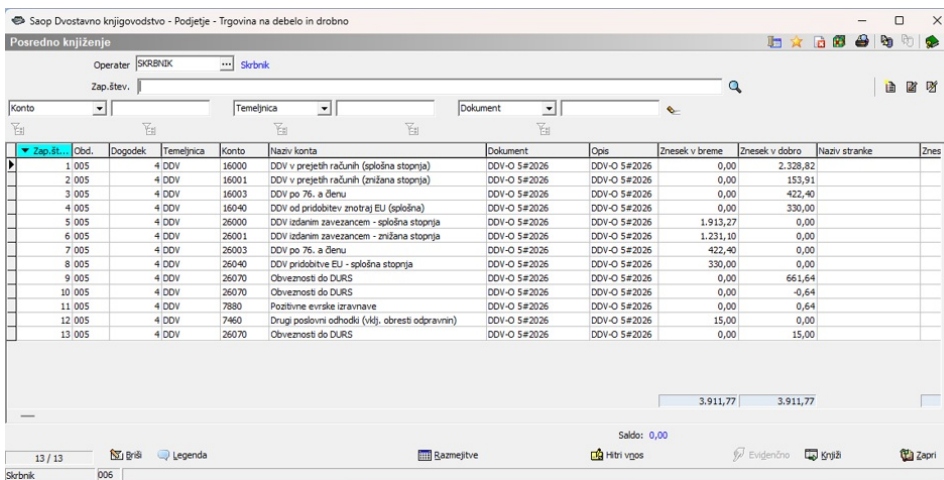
Saop Dvostavno knjigovodstvo - Podjetje - Trgovina na debelo in drobno

Posredno knjiženje

Operater SKRBNIK ... Skrbnik

Zap.štev.

Konto
Temeljnica
Dokument

| Zap.št... | Obd. | Dogodek | Temeljnica | Konto | Naziv konta | Dokument | Opis | Znesek v breme | Znesek v dobro | Naziv stranke | Znes |
|---|---|---|---|---|---|---|---|---|---|---|---|
| 1 | 005 | 4 | DDV | 16000 | DDV v prejetih računih (splošna stopnja) | DDV-O 5#2026 | DDV-O 5#2026 | 0,00 | 2.328,82 | | |
| 2 | 005 | 4 | DDV | 16001 | DDV v prejetih računih (znižana stopnja) | DDV-O 5#2026 | DDV-O 5#2026 | 0,00 | 153,91 | | |
| 3 | 005 | 4 | DDV | 16003 | DDV po 76. a členu | DDV-O 5#2026 | DDV-O 5#2026 | 0,00 | 422,40 | | |
| 4 | 005 | 4 | DDV | 16040 | DDV od pridobitev znotraj EU (splošna) | DDV-O 5#2026 | DDV-O 5#2026 | 0,00 | 330,00 | | |
| 5 | 005 | 4 | DDV | 26000 | DDV izdanim zavezancem - splošna stopnja | DDV-O 5#2026 | DDV-O 5#2026 | 1.913,27 | 0,00 | | |
| 6 | 005 | 4 | DDV | 26001 | DDV izdanim zavezancem - znižana stopnja | DDV-O 5#2026 | DDV-O 5#2026 | 1.231,10 | 0,00 | | |
| 7 | 005 | 4 | DDV | 26003 | DDV po 76. a členu | DDV-O 5#2026 | DDV-O 5#2026 | 422,40 | 0,00 | | |
| 8 | 005 | 4 | DDV | 26040 | DDV pridobitve EU - splošna stopnja | DDV-O 5#2026 | DDV-O 5#2026 | 330,00 | 0,00 | | |
| 9 | 005 | 4 | DDV | 26070 | Obveznosti do DURS | DDV-O 5#2026 | DDV-O 5#2026 | 0,00 | 661,64 | | |
| 10 | 005 | 4 | DDV | 26070 | Obveznosti do DURS | DDV-O 5#2026 | DDV-O 5#2026 | 0,00 | -0,64 | | |
| 11 | 005 | 4 | DDV | 7880 | Pozitivne evrske izravnave | DDV-O 5#2026 | DDV-O 5#2026 | 0,00 | 0,64 | | |
| 12 | 005 | 4 | DDV | 7460 | Drugi poslovni odhodki (vklj. obresti odpravnin) | DDV-O 5#2026 | DDV-O 5#2026 | 15,00 | 0,00 | | |
| 13 | 005 | 4 | DDV | 26070 | Obveznosti do DURS | DDV-O 5#2026 | DDV-O 5#2026 | 0,00 | 15,00 | | |
| | | | | | | | | 3.911,77 | 3.911,77 | | |

Saldo: 0,00

13 / 13 Briši Legenda Razmejitve Hitri vnos Evidenčno Knjiži Zapri

Skrbnik 006